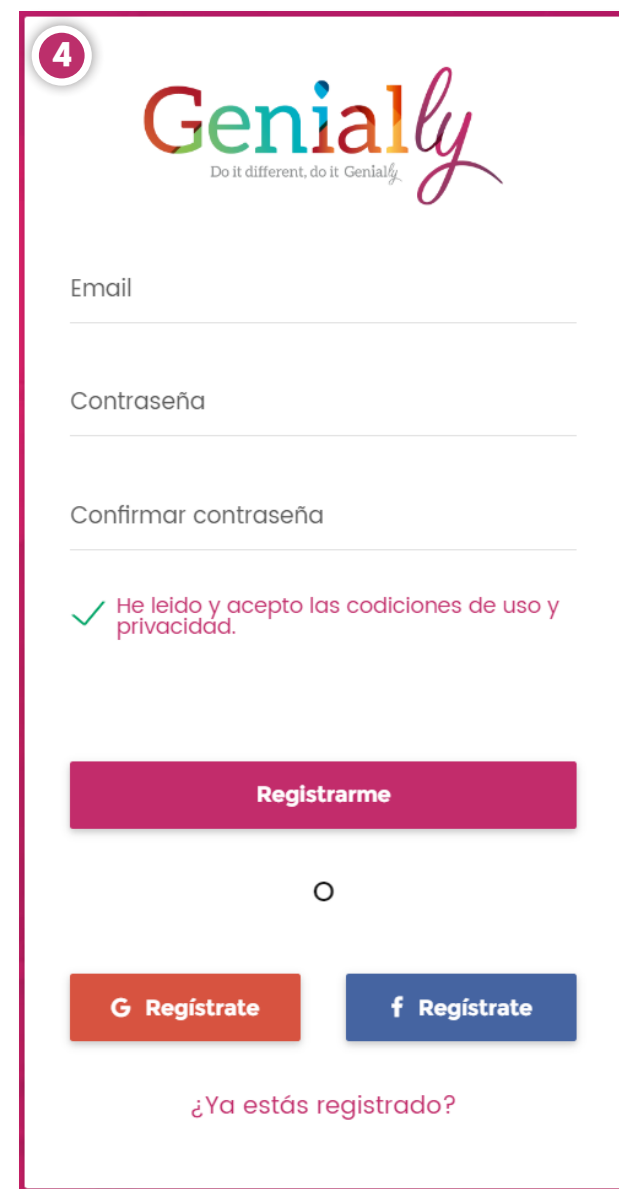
4

Genially
Do it different, do it Genially

Email

Contraseña

Confirmar contraseña

He leido y acepto las codiciones de uso y privacidad.

Registrarme

O

G Regístrate

f Regístrate

¿Ya estás registrado?